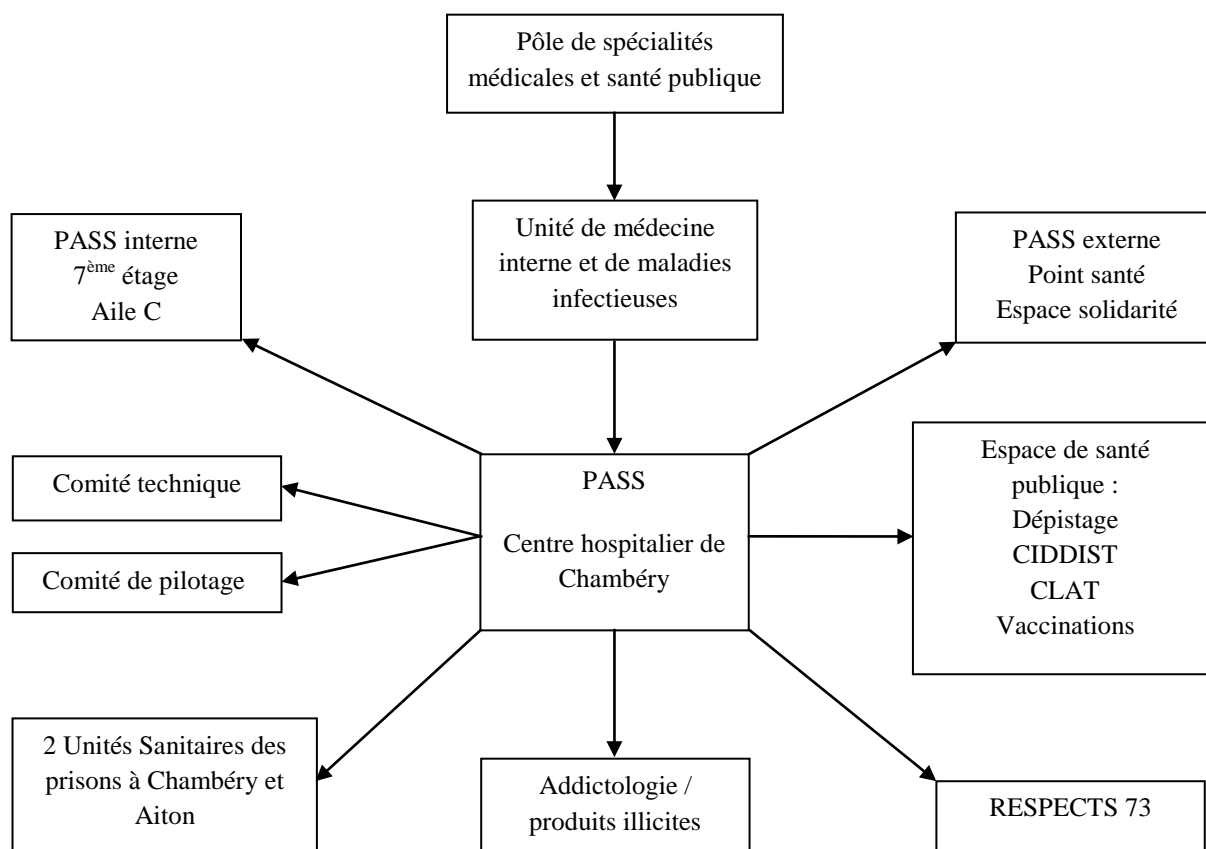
Pôle de spécialités médicales et santé publique

Unité de médecine interne et de maladies infectieuses

PASS interne
7$^{ème}$ étage
Aile C

PASS externe
Point santé
Espace solidarité

PASS

Centre hospitalier de Chambéry

Comité technique

Comité de pilotage

Espace de santé publique :
Dépistage
CIDDIST
CLAT
Vaccinations

2 Unités Sanitaires des prisons à Chambéry et Aiton

Addictologie / produits illicites

RESPECTS 73